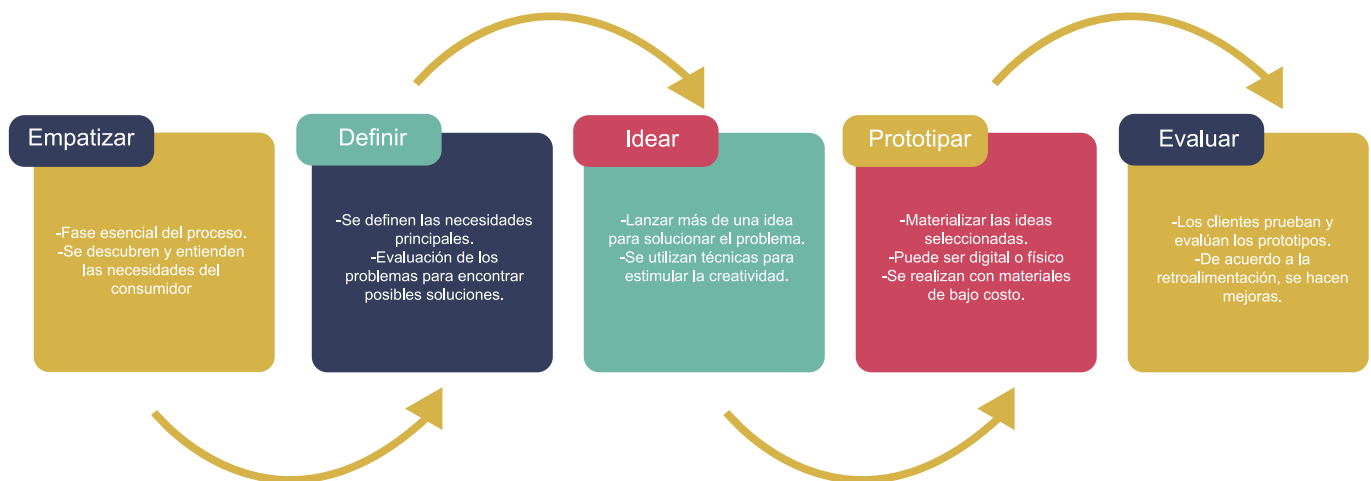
Empatizar

-Fase esencial del proceso.
-Se descubren y entienden las necesidades del consumidor

Definir

-Se definen las necesidades principales.
-Evaluación de los problemas para encontrar posibles soluciones.

Idear

-Lanzar más de una idea para solucionar el problema.
-Se utilizan técnicas para estimular la creatividad.

Prototipar

-Materializar las ideas seleccionadas.
-Puede ser digital o físico
-Se realizan con materiales de bajo costo.

Evaluar

-Los clientes prueban y evalúan los prototipos.
-De acuerdo a la retroalimentación, se hacen mejoras.